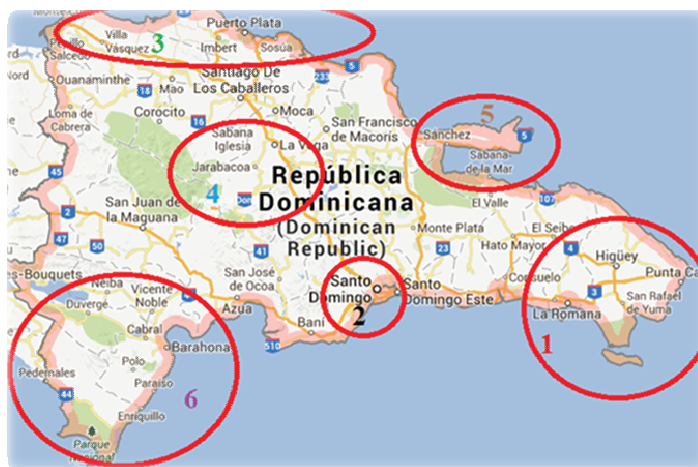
Puerto Plata
Villa Vásquez
3
Imbert
Sosúa
Salcedo
Guanaminthe
Santiago De Los Caballeros
235
5
18
Mao
Moca
San Francisco de Macoris
Lone de Cabrera
Corocito
La Vega
Sabana Iglesia
Sanchez
5
Sabana de la Mar
Jarabacoa
4
República Dominicana
(Dominican Republic)
45
San Juan de la Maguana
El Valle
107
El Seibo
Monte Plata
2
47
50
23
Hato Mayor
4
Higüey
Punta Ca
es-Bouquets
San José de Ocoa
Santo Domingo
Santo Domingo Este
Consuelo
3
San Rafael de Yuma
Duvergé
Vicente Noble
Azua
Bani
2
La Romana
1
Cabral
Barahona
510
Polo
Pedernales
Paraiso
44
6
Enriquillo
Parque Nacional